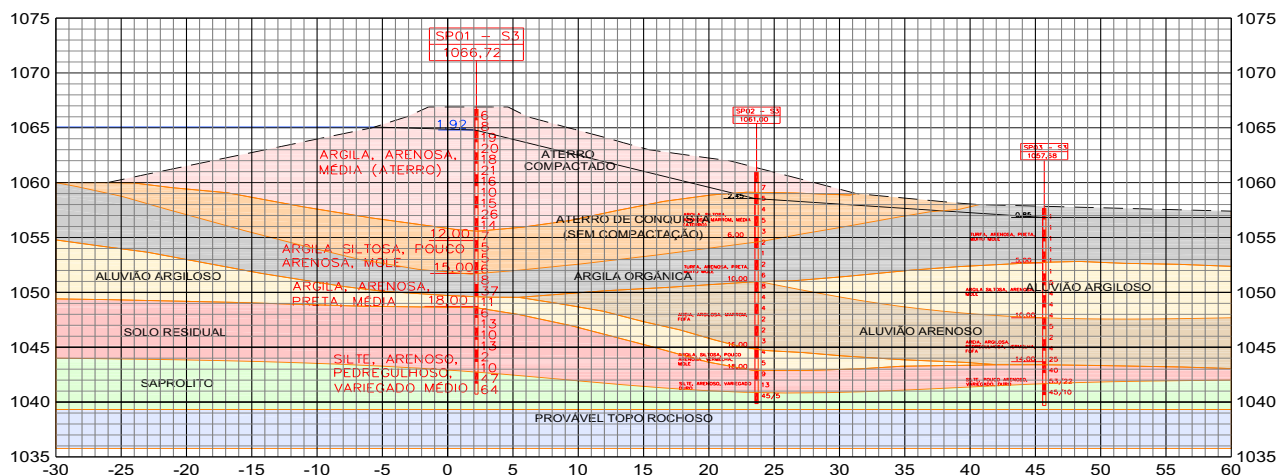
1075
1070
1065
1060
1055
1050
1045
1040
1035

1075
1070
1065
1060
1055
1050
1045
1040
1035

SP01 - S3
1066,72

SP02 - S3
1061,00

SP03 - S3
1057,58

1,92

ARGILA, ARENOSA, MÉDIA (ATERRO)

ATERRO COMPACTADO

ATERRO DE CONQUISTA (SEM COMPACTAÇÃO)

12,00

ARGILA SILTOSA, POUCO ARENOSA, MOLE

15,00

ARGILA, ARENOSA, PRETA, MÉDIA

18,00

ALUVIÃO ARGILOSO

ARGILA ORGÂNICA

SOLO RESIDUAL

SILTE, ARENOSO, PEDREGULHOSO, VARIEGADO MÉDIO

SAPROLITO

ALUVIÃO ARENOSO

ALUVIÃO ARGILOSO

PROVÁVEL TOPO ROCHOSO

6
8
19
20
18
21
16
10
15
26
14
7
5
7
6
9
37
11
6
13
10
13
2
10
14
64

7
8
3
3
2
6
5
4
4
2
2
4
4
4
9
13
45/5

6,00
10,00
16,00
18,00

1
1
1
2
2
1
1
2
4
5
2
25
40
53/22
45/10

5,00
10,00
14,00

0,85
2,45

TURFA, ARENOSA, PRETA, MUITO MOLE
ARGILA, SILTOSA, ARENOSA, MOLE
ARGILA, ARGILOSA, FOFA
ARGILA SILTOSA, POUCO ARENOSA, MOLE
SILTE, ARENOSO, VARIEGADO, DURO
SILTE, POUCO ARENOSO, VARIEGADO, DURO

-30
-25
-20
-15
-10
-5
0
5
10
15
20
25
30
35
40
45
50
55
60